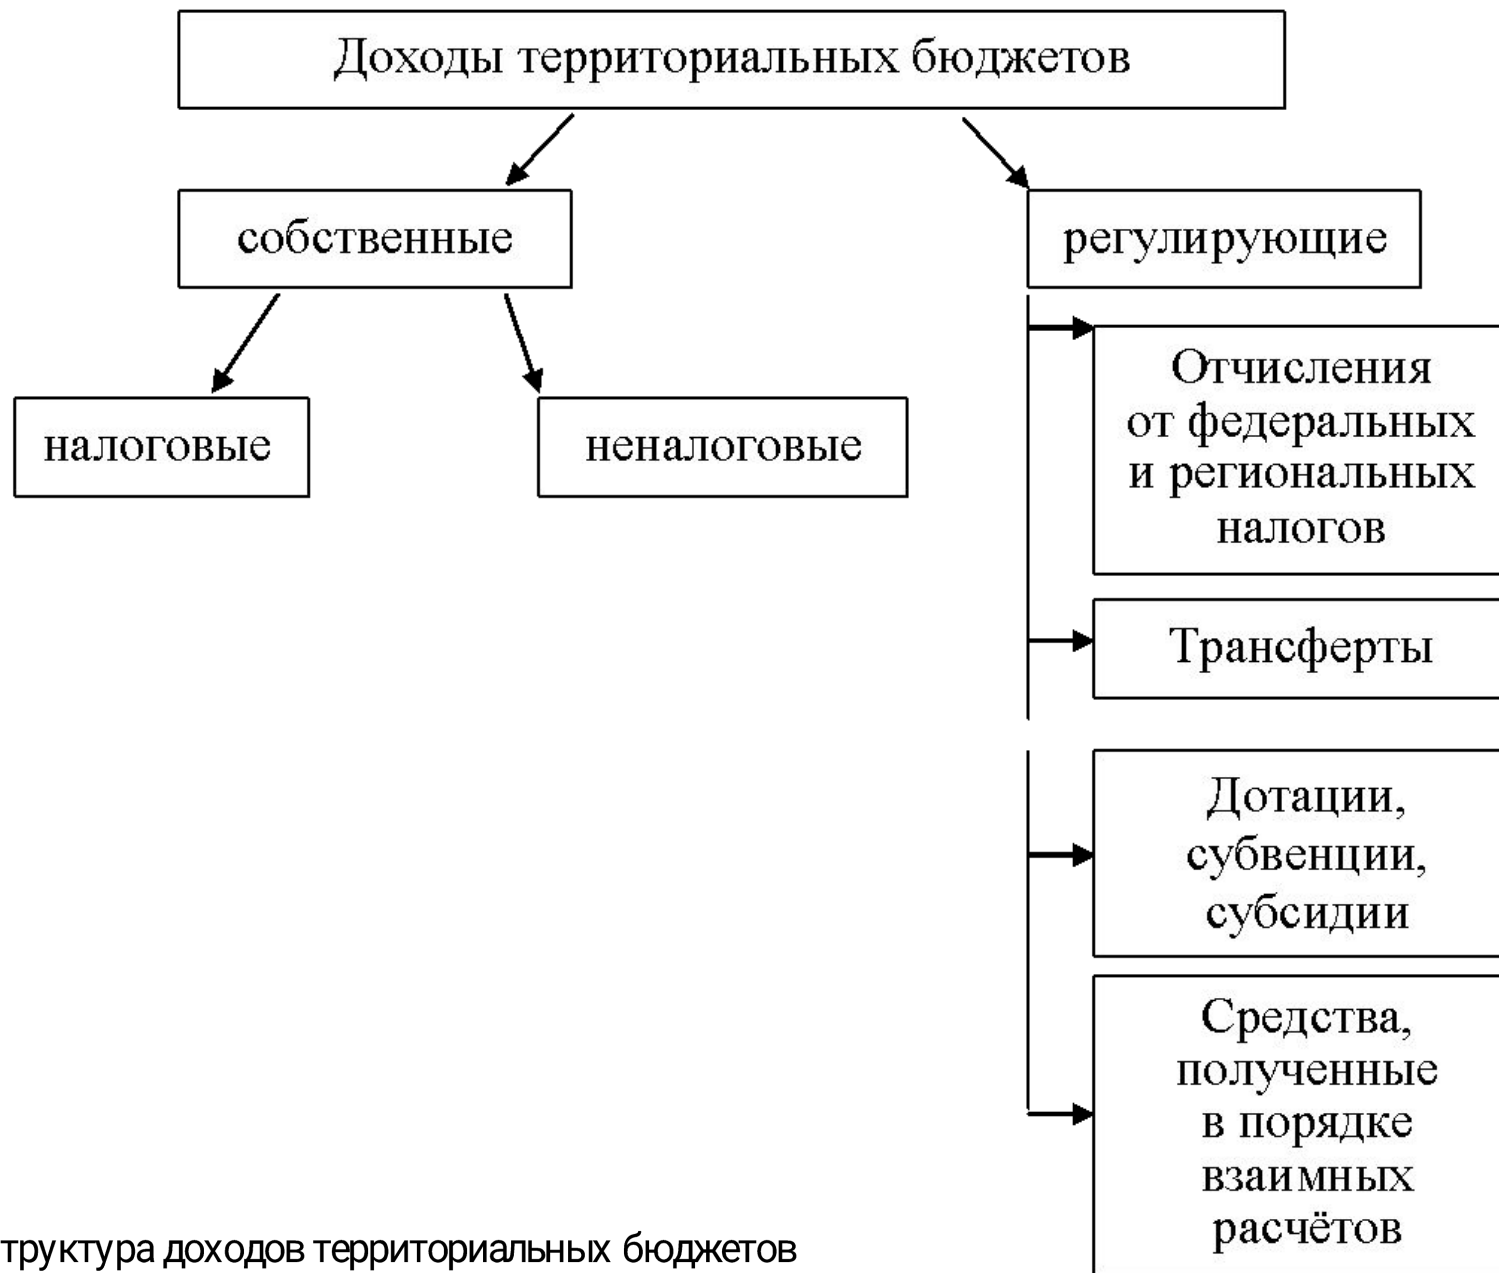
Доходы территориальных бюджетов

собственные

регулирующие

налоговые

неналоговые

Отчисления от федеральных и региональных налогов

Трансферты

Дотации, субвенции, субсидии

Средства, полученные в порядке взаимных расчётов

труктура доходов территориальных бюджетов